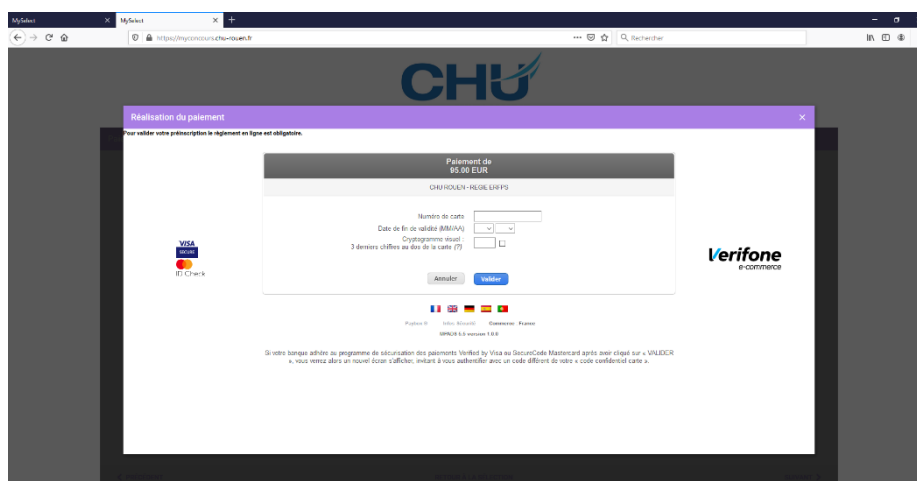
MySelect
MySelect
https://myconcours.chu-rouen.fr
Rechercher

CHU

Réalisation du paiement

Pour valider votre préinscription le règlement en ligne est obligatoire.

Paiement de
95.00 EUR

CHU ROUEN - REGIE ERFPS

Numéro de carte
Date de fin de validité (MM/AA)
Cryptogramme visuel
3 derniers chiffres au dos de la carte (?)

Annuler
Valider

VISA
SECURE
ID Check

Verifone
e-commerce

Paybox ® Infos Sécurité Commerce France
SIPS 6.5 version 1.0.0

Si votre banque adhère au programme de sécurisation des paiements Verified by Visa ou SecureCode Mastercard après avoir cliqué sur « VALIDER », vous verrez alors un nouvel écran s'afficher, invitant à vous authentifier avec un code différent de votre « code confidentiel carte ».